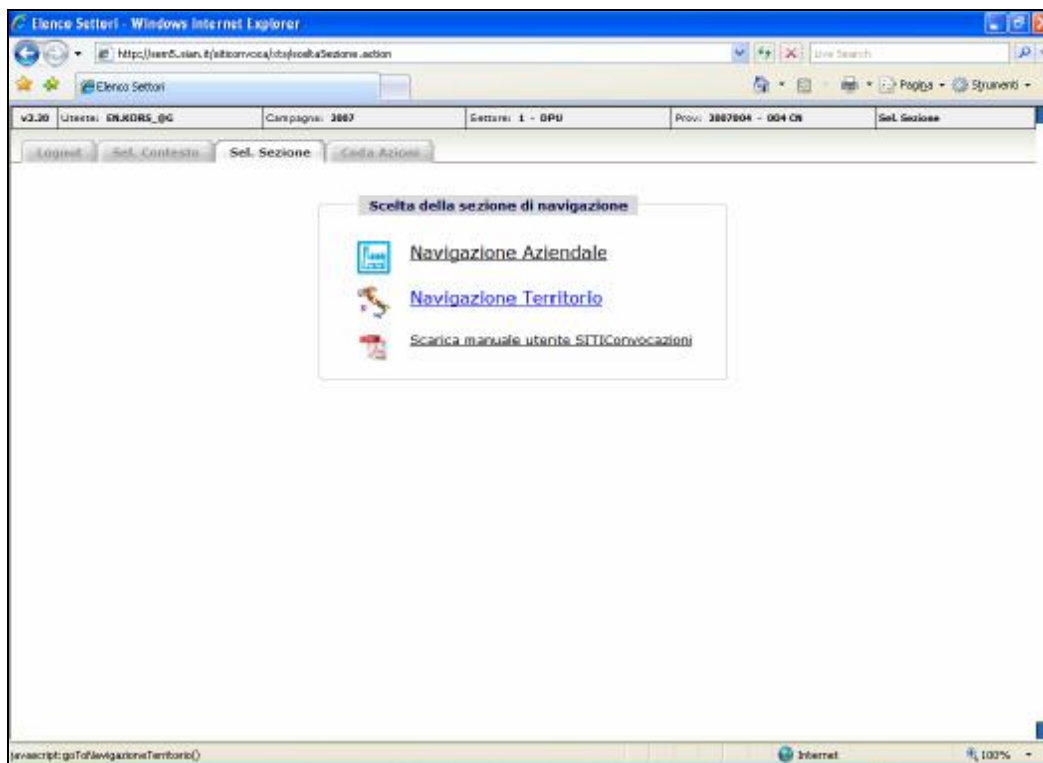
Elenco Settori - Windows Internet Explorer

https://sem5.sian.it/siticonvoca/cts/sceltaSezione.action

Live Search

Elenco Settori

Pagina ▾ Strumenti ▾

| v3.20 | Utente: EN.KORS_@G | Campagna: 2007 | Settore: 1 - OPU | Prov.: 2007004 - 004 CN | Sel. Sezione |
|---|---|---|---|---|---|

Logout | Sel. Contesto | Sel. Sezione | Coda Azioni

Scelta della sezione di navigazione

Navigazione Aziendale

Navigazione Territorio

Scarica manuale utente SITIConvocazioni

javascript: goToNavigazioneTerritorio()

Internet

100%